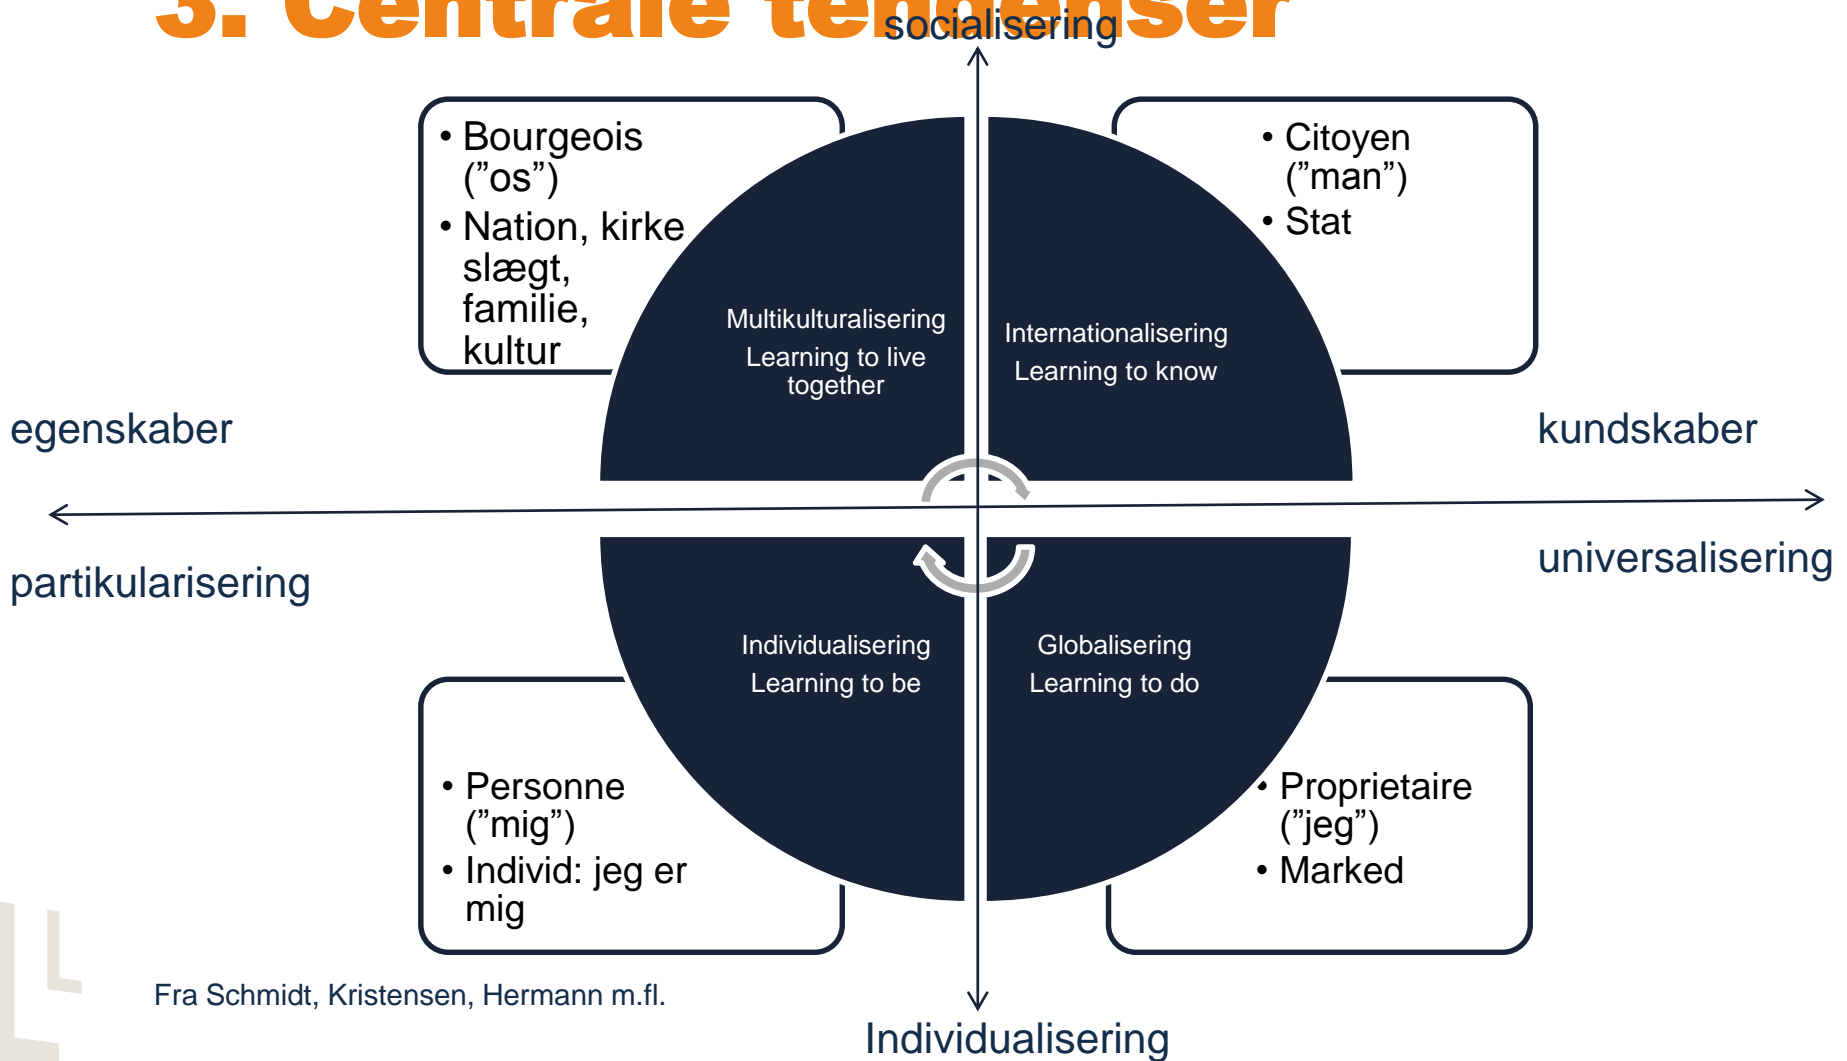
3. Centrale tendenser

socialisering

• Bourgeois ("os")
• Nation, kirke slægt, familie, kultur

• Citoyen ("man")
• Stat

Multikulturalisering
Learning to live together

Internationalisering
Learning to know

egenskaber

kundskaber

partikularisering

universalisering

Individualisering
Learning to be

Globalisering
Learning to do

• Personne ("mig")
• Individ: jeg er mig

• Proprietaire ("jeg")
• Marked

Fra Schmidt, Kristensen, Hermann m.fl.

Individualisering